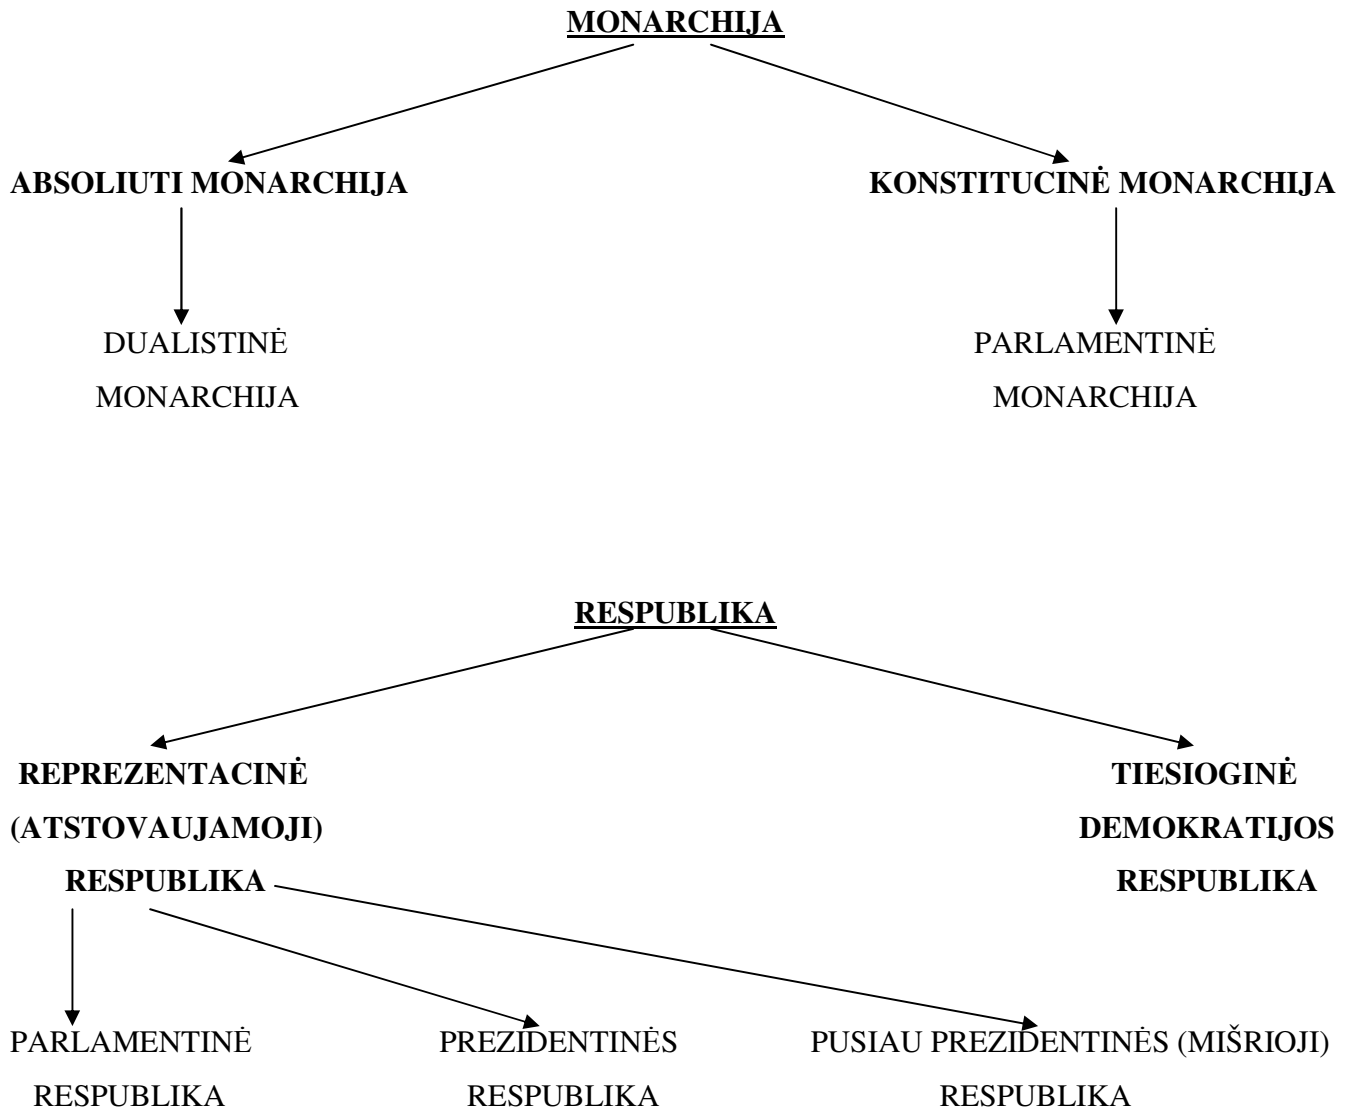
MONARCHIJA

ABSOLIUTI MONARCHIJA

KONSTITUCINĖ MONARCHIJA

DUALISTINĖ MONARCHIJA

PARLAMENTINĖ MONARCHIJA

RESPUBLIKA

REPREZENTACINĖ (ATSTOVAUJAMOJI) RESPUBLIKA

TIESIOGINĖ DEMOKRATIJOS RESPUBLIKA

PARLAMENTINĖ RESPUBLIKA

PREZIDENTINĖS RESPUBLIKA

PUSIAU PREZIDENTINĖS (MIŠRIOJI) RESPUBLIKA